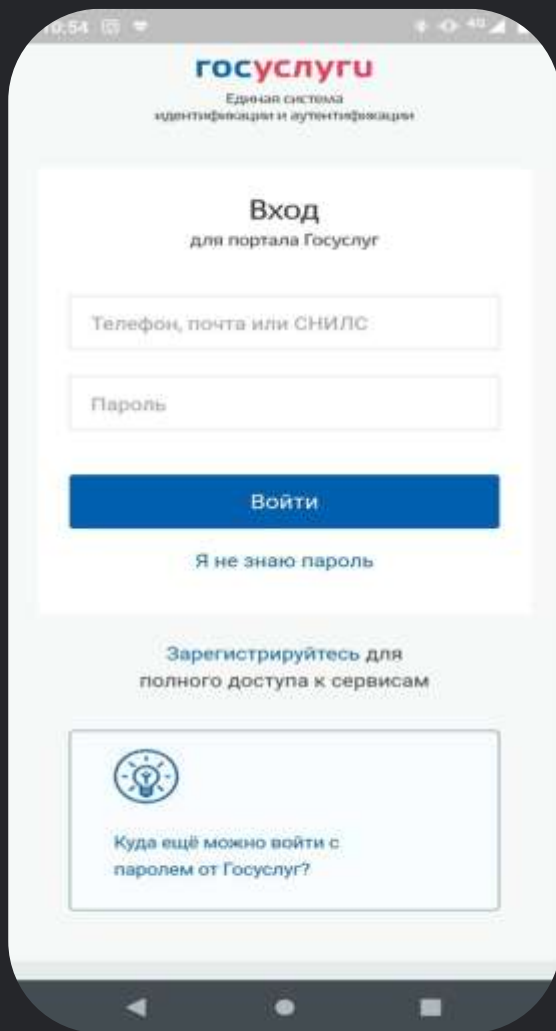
10:54

госуслуги
Единая система идентификации и аутентификации

Вход
для портала Госуслуг

Телефон, почта или СНИЛС

Пароль

Войти

Я не знаю пароль

Зарегистрируйтесь для полного доступа к сервисам

Куда ещё можно войти с паролем от Госуслуг?